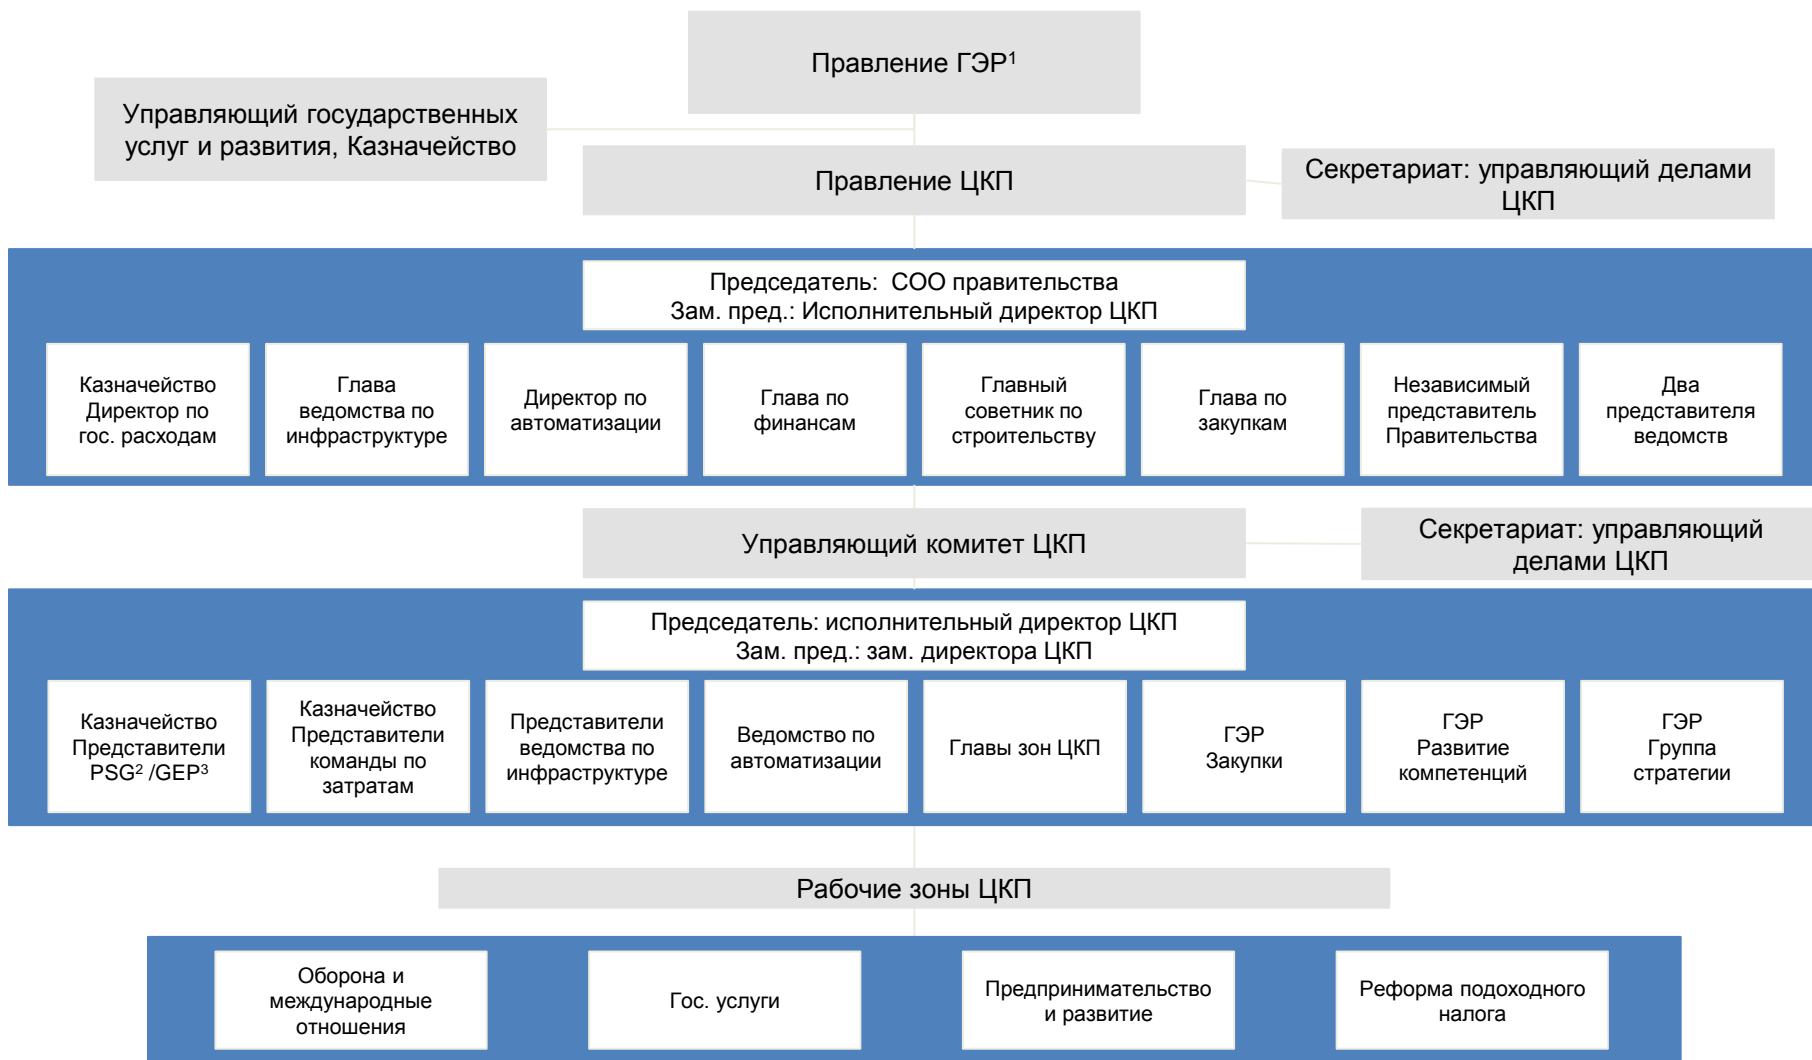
Правление ГЭР$^1$

Управляющий государственных услуг и развития, Казначейство

Правление ЦКП

Секретариат: управляющий делами ЦКП

Председатель: COO правительства
Зам. пред.: Исполнительный директор ЦКП

Казначейство Директор по гос. расходам

Глава ведомства по инфраструктуре

Директор по автоматизации

Глава по финансам

Главный советник по строительству

Глава по закупкам

Независимый представитель Правительства

Два представителя ведомств

Управляющий комитет ЦКП

Секретариат: управляющий делами ЦКП

Председатель: исполнительный директор ЦКП
Зам. пред.: зам. директора ЦКП

Казначейство Представители PSG$^2$ /GEP$^3$

Казначейство Представители команды по затратам

Представители ведомства по инфраструктуре

Ведомство по автоматизации

Главы зон ЦКП

ГЭР Закупки

ГЭР Развитие компетенций

ГЭР Группа стратегии

Рабочие зоны ЦКП

Оборона и международные отношения

Гос. услуги

Предпринимательство и развитие

Реформа подоходного налога